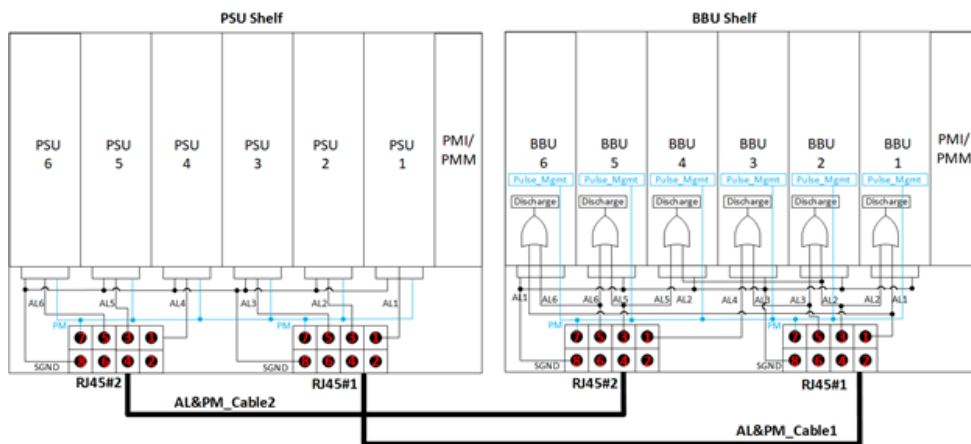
PSU Shelf

PSU 6
PSU 5
PSU 4
PSU 3
PSU 2
PSU 1
PMI/ PMM

AL6
AL5
AL4
AL3
AL2
AL1
PM
PM
SGND
7 5 3 1
8 6 4 2
RJ45#2
7 5 3 1
8 6 4 2
RJ45#1

BBU Shelf

BBU 6
BBU 5
BBU 4
BBU 3
BBU 2
BBU 1
PMI/ PMM

Pulse_Mgmt
Pulse_Mgmt
Pulse_Mgmt
Pulse_Mgmt
Pulse_Mgmt
Pulse_Mgmt

Discharge
Discharge
Discharge
Discharge
Discharge
Discharge

AL1
AL6
AL6
AL5
AL5
AL2
AL4
AL3
AL3
AL2
AL2
AL1
PM
PM
SGND
7 5 3 1
8 6 4 2
RJ45#2
SGND
7 5 3 1
8 6 4 2
RJ45#1

AL&PM_Cable2
AL&PM_Cable1